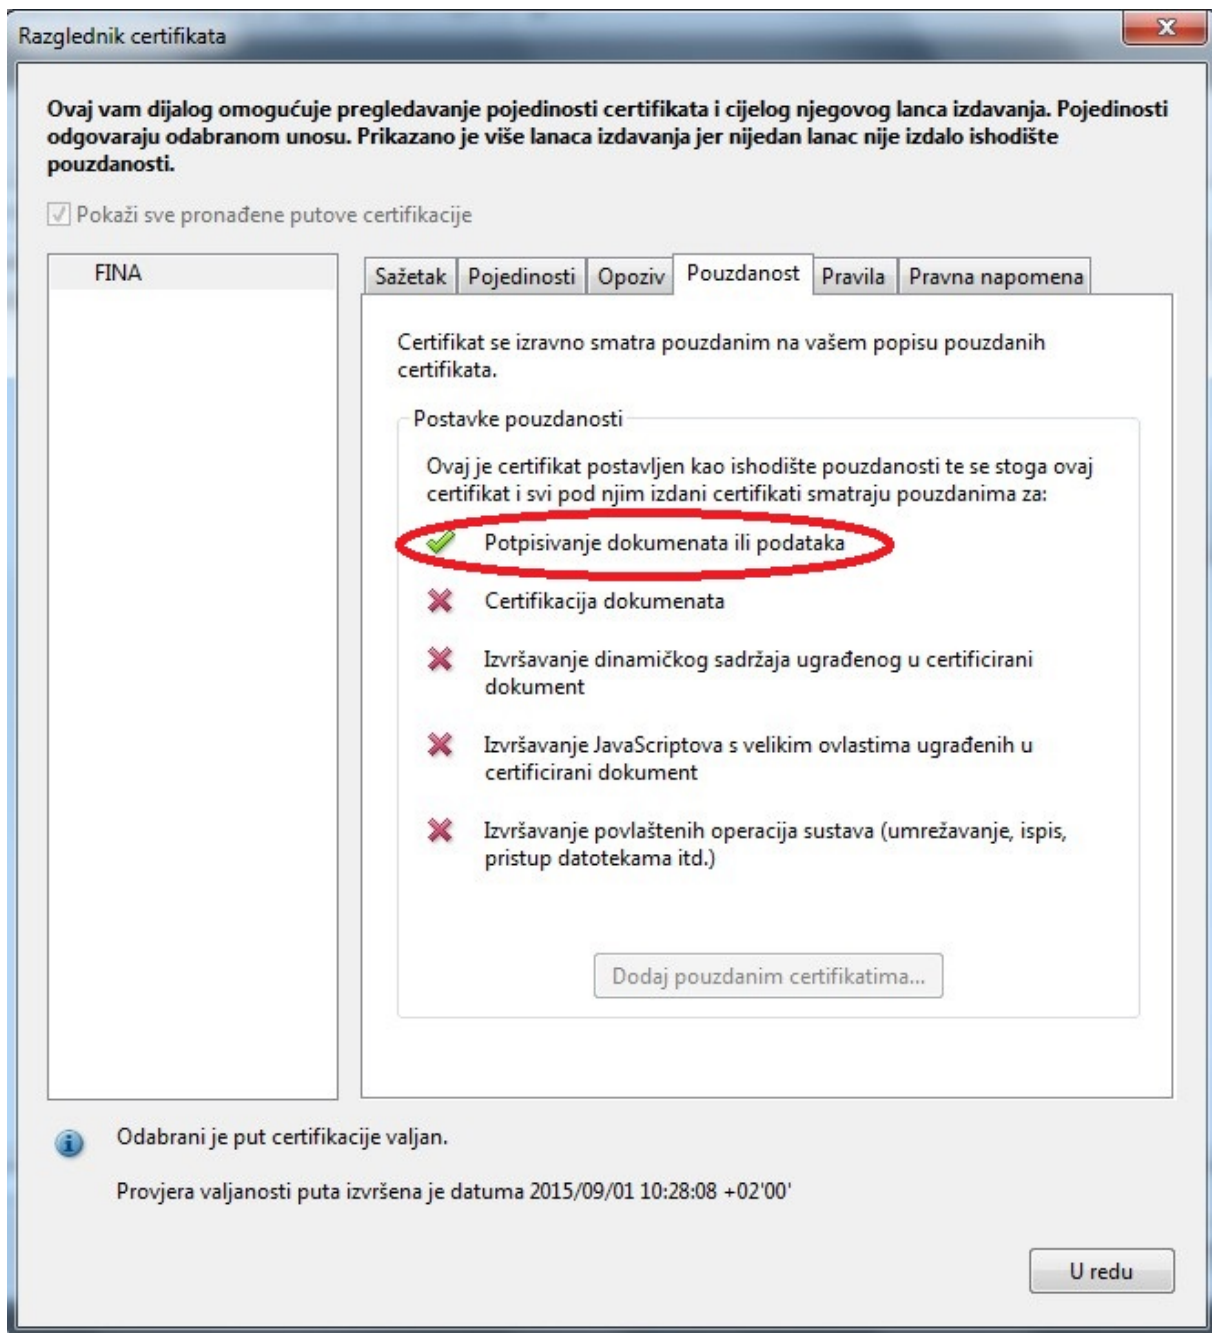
Razglednik certifikata

Ovaj vam dijalog omogućuje pregledavanje pojedinosti certifikata i cijelog njegovog lanca izdavanja. Pojedinosti odgovaraju odabranom unosu. Prikazano je više lanaca izdavanja jer nijedan lanac nije izdalo ishodište pouzdanosti.

Pokaži sve pronađene putove certifikacije

FINA

Sažetak | Pojedinosti | Opoziv | Pouzdanost | Pravila | Pravna napomena

Certifikat se izravno smatra pouzdanim na vašem popisu pouzdanih certifikata.

Postavke pouzdanosti

Ovaj je certifikat postavljen kao ishodište pouzdanosti te se stoga ovaj certifikat i svi pod njim izdani certifikati smatraju pouzdanima za:

Potpisivanje dokumenata ili podataka

Certifikacija dokumenata

Izvršavanje dinamičkog sadržaja ugrađenog u certificirani dokument

Izvršavanje JavaScriptova s velikim ovlastima ugrađenih u certificirani dokument

Izvršavanje povlaštenih operacija sustava (umrežavanje, ispis, pristup datotekama itd.)

Dodaj pouzdanim certifikatima...

Odabrani je put certifikacije valjan.

Provjera valjanosti puta izvršena je datuma 2015/09/01 10:28:08 +02'00'

U redu